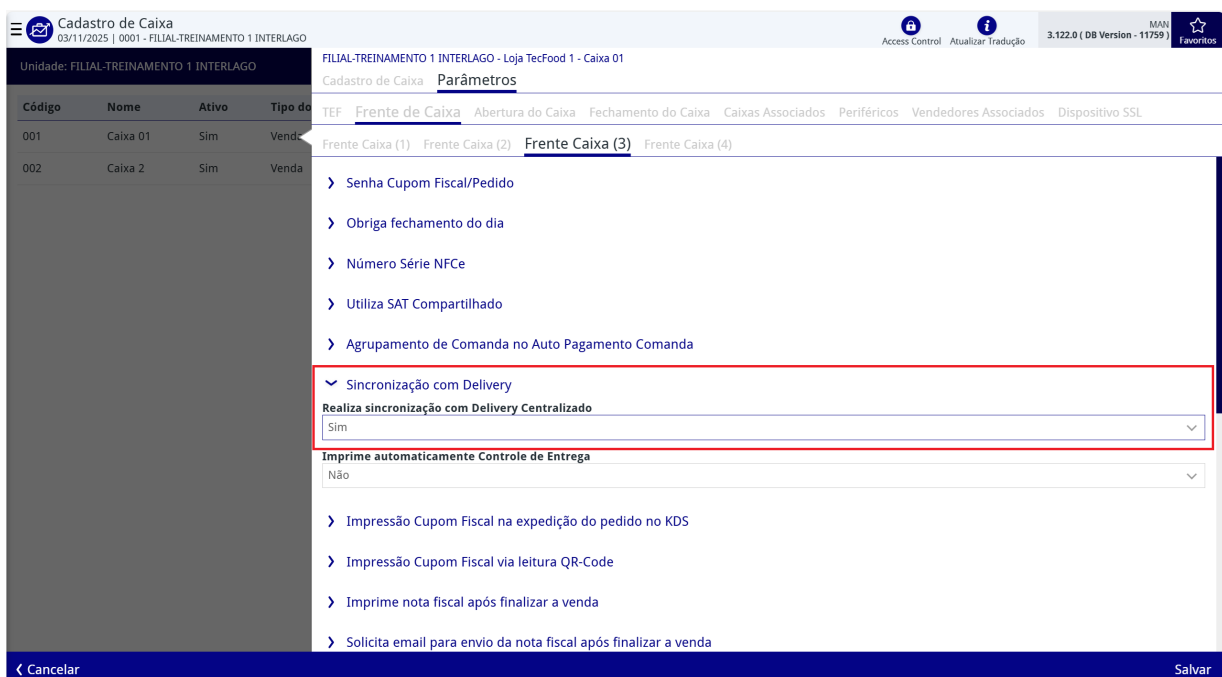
Cadastro de Caixa
03/11/2025 | 0001 - FILIAL-TREINAMENTO 1 INTERLAGO

Access Control Atualizar Tradução MAN 3.122.0 ( DB Version - 11759 ) Favoritos

Unidade: FILIAL-TREINAMENTO 1 INTERLAGO

| Código | Nome | Ativo | Tipo do |
|---|---|---|---|
| 001 | Caixa 01 | Sim | Venda |
| 002 | Caixa 2 | Sim | Venda |

FILIAL-TREINAMENTO 1 INTERLAGO - Loja TecFood 1 - Caixa 01
Cadastro de Caixa Parâmetros

TEF Frente de Caixa Abertura do Caixa Fechamento do Caixa Caixas Associados Periféricos Vendedores Associados Dispositivo SSL

Frente Caixa (1) Frente Caixa (2) Frente Caixa (3) Frente Caixa (4)

Senha Cupom Fiscal/Pedido

Obriga fechamento do dia

Número Série NFCe

Utiliza SAT Compartilhado

Agrupamento de Comanda no Auto Pagamento Comanda

Sincronização com Delivery
Realiza sincronização com Delivery Centralizado
Sim

Imprime automaticamente Controle de Entrega
Não

Impressão Cupom Fiscal na expedição do pedido no KDS

Impressão Cupom Fiscal via leitura QR-Code

Imprime nota fiscal após finalizar a venda

Solicita email para envio da nota fiscal após finalizar a venda

Cancelar
Salvar